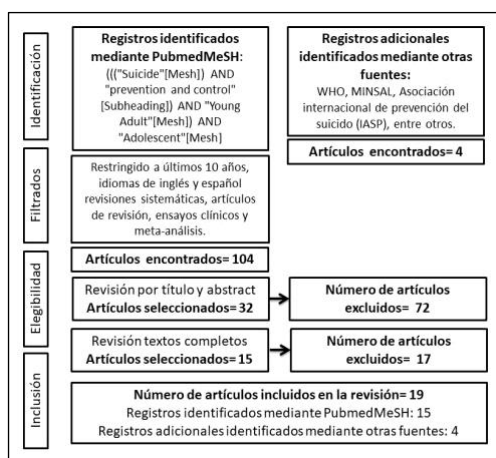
Identificación

Registros identificados mediante PubmedMeSH:
((("Suicide"[Mesh]) AND "prevention and control" [Subheading]) AND "Young Adult"[Mesh]) AND "Adolescent"[Mesh]

Registros adicionales identificados mediante otras fuentes:
WHO, MINSAL, Asociación internacional de prevención del suicido (IASP), entre otros.

Artículos encontrados= 4

Filtrados

Restringido a últimos 10 años, idiomas de inglés y español revisiones sistemáticas, artículos de revisión, ensayos clínicos y meta-análisis.

Artículos encontrados= 104

Elegibilidad

Revisión por título y abstract
Artículos seleccionados= 32

Número de artículos excluidos= 72

Revisión textos completos
Artículos seleccionados=15

Número de artículos excluidos= 17

Inclusión

Número de artículos incluidos en la revisión= 19
Registros identificados mediante PubmedMeSH: 15
Registros adicionales identificados mediante otras fuentes: 4